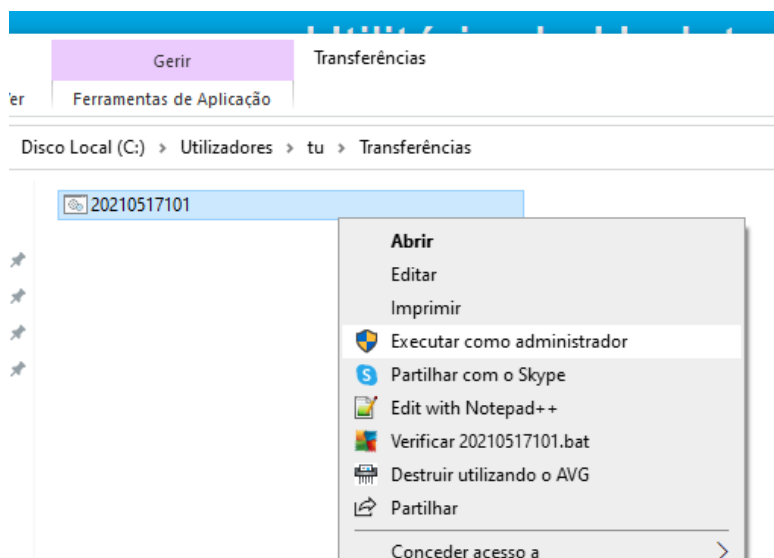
Gerir
Transferências
er
Ferramentas de Aplicação

Disco Local (C:) › Utilizadores › tu › Transferências

20210517101

Abrir
Editar
Imprimir
Executar como administrador
Partilhar com o Skype
Edit with Notepad++
Verificar 20210517101.bat
Destruir utilizando o AVG
Partilhar
Conceder acesso a